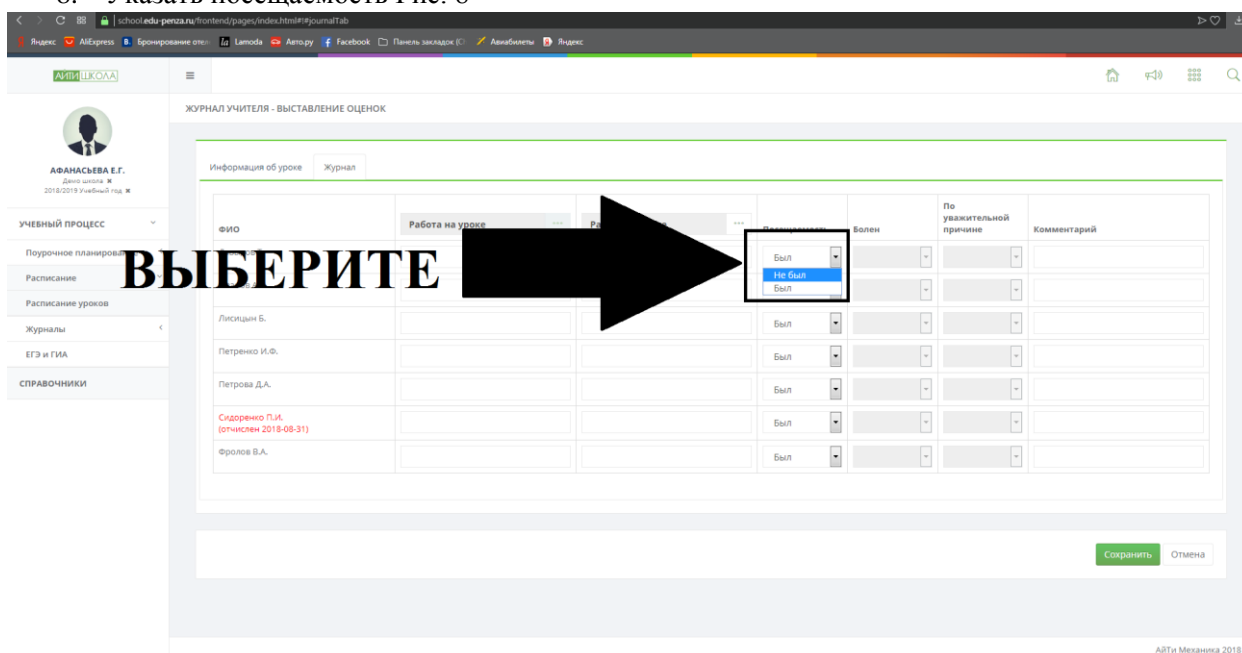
6. Указать посещаемость Рис. 8

school.edu-penza.ru/frontend/pages/index.html#!#journalTab

Яндекс AliExpress Бронирование отел Lamoda Авто.ру Facebook Панель закладок Авиабилеты Яндекс

АЙТИ ШКОЛА

ЖУРНАЛ УЧИТЕЛЯ - ВЫСТАВЛЕНИЕ ОЦЕНОК

АФАНАСЬЕВА Е.Г.
Демо школа
2018/2019 Учебный год

УЧЕБНЫЙ ПРОЦЕСС
Поурочное планирова
Расписание
Расписание уроков
Журналы
ЕГЭ и ГИА
СПРАВОЧНИКИ

Информация об уроке | Журнал

| ФИО | Работа на уроке | Ра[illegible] | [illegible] | Болен | По уважительной причине | Комментарий |
|---|---|---|---|---|---|---|
| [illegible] | | | Был | | | |
| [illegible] | | | Не был / Был | | | |
| Лисицын Б. | | | Был | | | |
| Петренко И.Ф. | | | Был | | | |
| Петрова Д.А. | | | Был | | | |
| Сидоренко П.И. (отчислен 2018-08-31) | | | Был | | | |
| Фролов В.А. | | | Был | | | |

ВЫБЕРИТЕ

Сохранить Отмена

АйТи Механика 2018